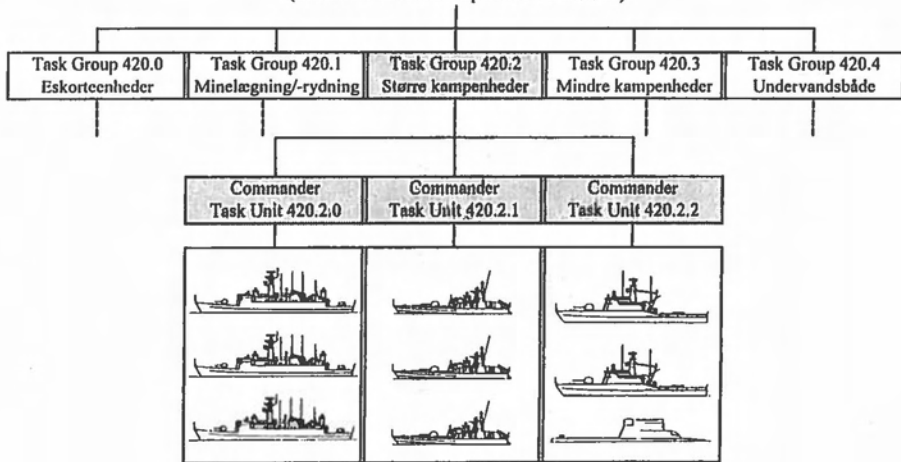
Task Group 420.0
Eskorteenheder

Task Group 420.1
Minelægning/-rydning

Task Group 420.2
Større kampenheder

Task Group 420.3
Mindre kampenheder

Task Group 420.4
Undervandsbåde

Commander
Task Unit 420.2.0

Commander
Task Unit 420.2.1

Commander
Task Unit 420.2.2